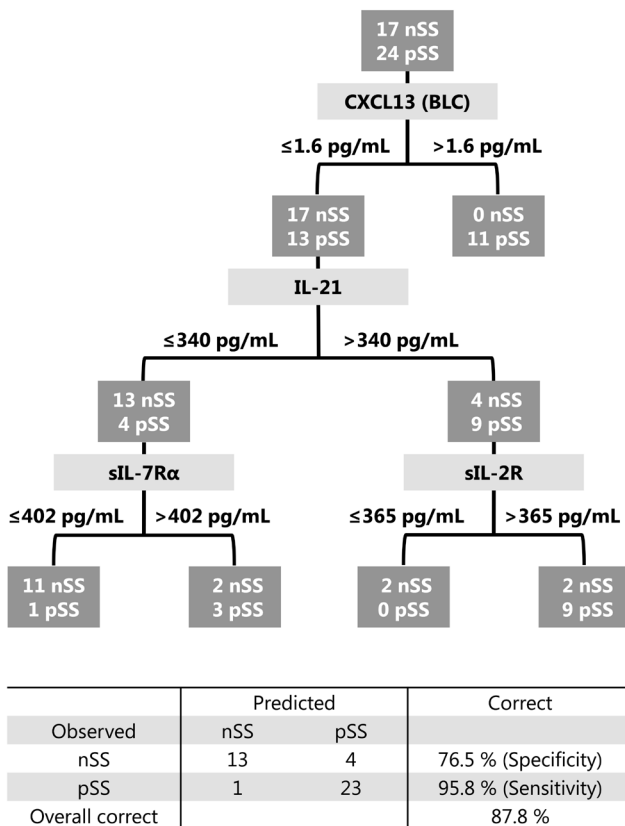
17 nSS
24 pSS

CXCL13 (BLC)

≤1.6 pg/mL

>1.6 pg/mL

17 nSS
13 pSS

0 nSS
11 pSS

IL-21

≤340 pg/mL

>340 pg/mL

13 nSS
4 pSS

4 nSS
9 pSS

sIL-7Rα

sIL-2R

≤402 pg/mL

>402 pg/mL

≤365 pg/mL

>365 pg/mL

11 nSS
1 pSS

2 nSS
3 pSS

2 nSS
0 pSS

2 nSS
9 pSS

| | Predicted | | Correct |
|---|---|---|---|
| Observed | nSS | pSS | |
| nSS | 13 | 4 | 76.5 % (Specificity) |
| pSS | 1 | 23 | 95.8 % (Sensitivity) |
| Overall correct | | | 87.8 % |